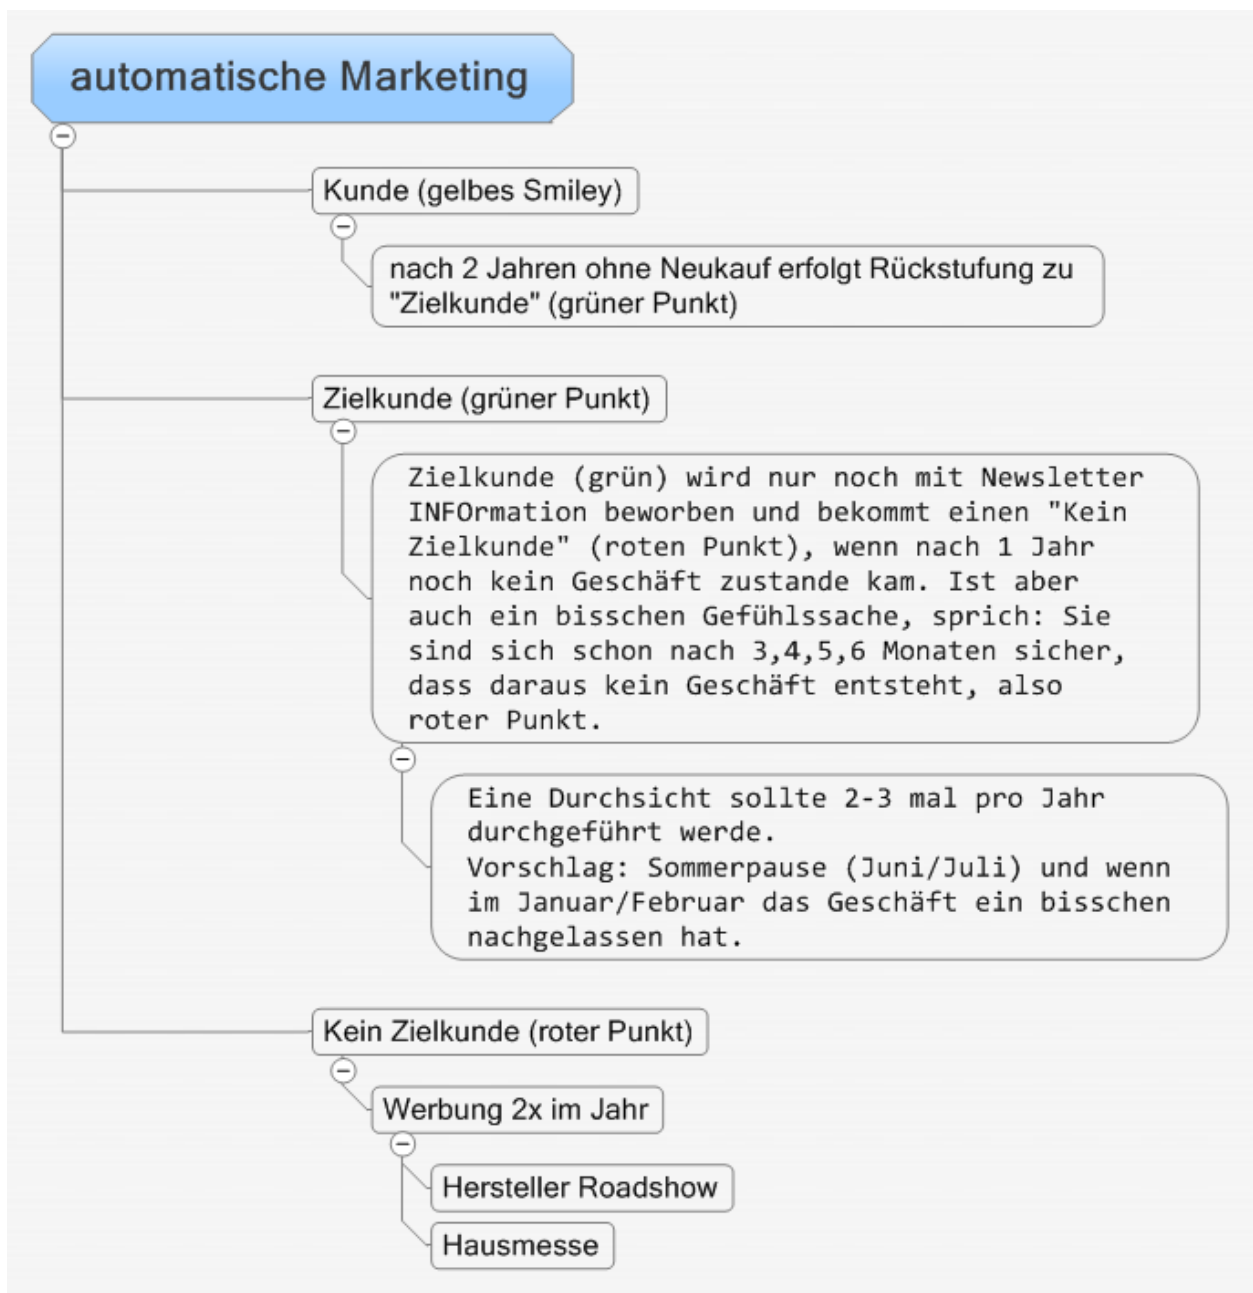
automatische Marketing

Kunde (gelbes Smiley)

nach 2 Jahren ohne Neukauf erfolgt Rückstufung zu "Zielkunde" (grüner Punkt)

Zielkunde (grüner Punkt)

Zielkunde (grün) wird nur noch mit Newsletter INFOrmation beworben und bekommt einen "Kein Zielkunde" (roten Punkt), wenn nach 1 Jahr noch kein Geschäft zustande kam. Ist aber auch ein bisschen Gefühlssache, sprich: Sie sind sich schon nach 3,4,5,6 Monaten sicher, dass daraus kein Geschäft entsteht, also roter Punkt.

Eine Durchsicht sollte 2-3 mal pro Jahr durchgeführt werde.
Vorschlag: Sommerpause (Juni/Juli) und wenn im Januar/Februar das Geschäft ein bisschen nachgelassen hat.

Kein Zielkunde (roter Punkt)

Werbung 2x im Jahr

Hersteller Roadshow

Hausmesse